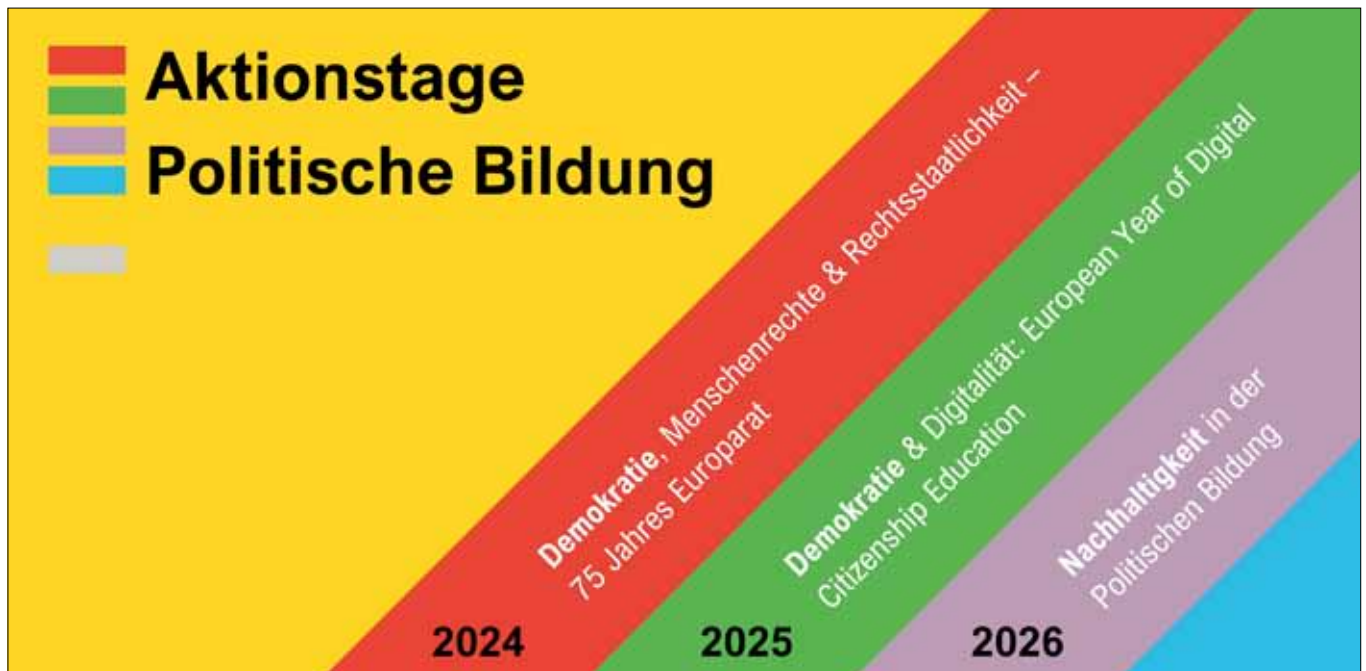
Aktionstage
Politische Bildung

Demokratie, Menschenrechte & Rechtsstaatlichkeit – 75 Jahres Europarat

Demokratie & Digitalität: European Year of Digital Citizenship Education

Nachhaltigkeit in der Politischen Bildung

2024

2025

2026